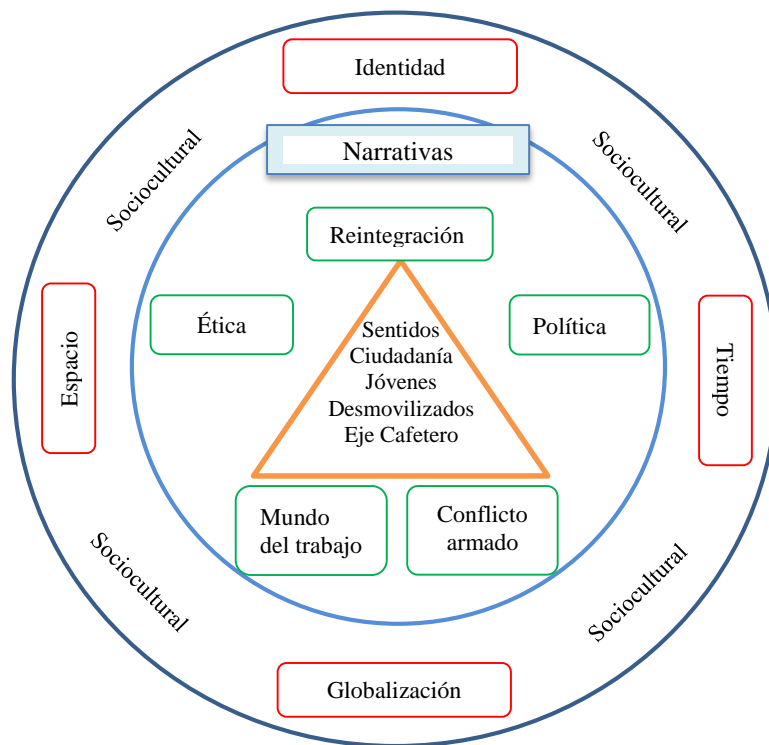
Identidad

Sociocultural

Sociocultural

Narrativas

Reintegración

Ética

Política

Espacio

Tiempo

Sentidos
Ciudadanía
Jóvenes
Desmovilizados
Eje Cafetero

Mundo del trabajo

Conflicto armado

Sociocultural

Sociocultural

Globalización